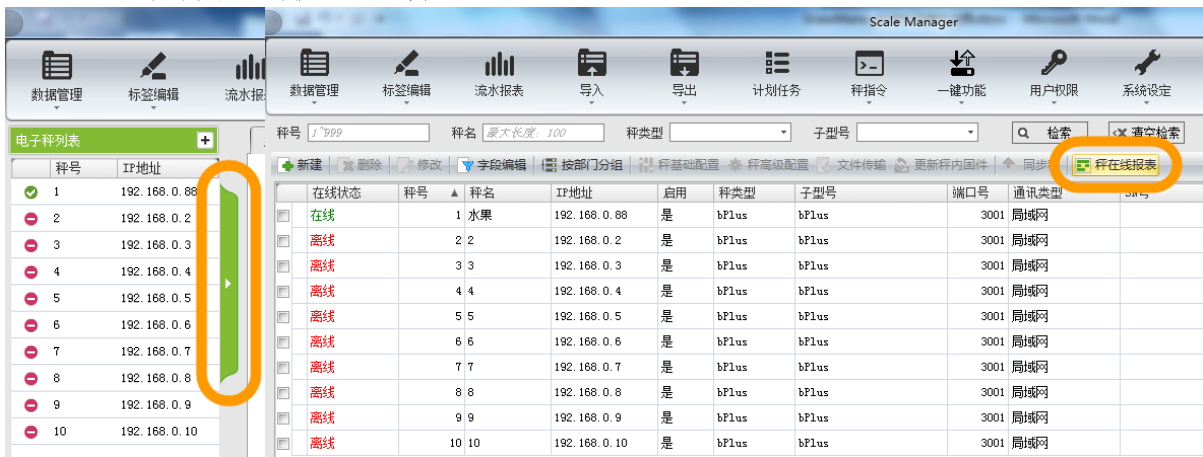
数据管理 标签编辑 流水报表

电子秤列表

| 秤号 | IP地址 |
|---|---|
| 1 | 192.168.0.88 |
| 2 | 192.168.0.2 |
| 3 | 192.168.0.3 |
| 4 | 192.168.0.4 |
| 5 | 192.168.0.5 |
| 6 | 192.168.0.6 |
| 7 | 192.168.0.7 |
| 8 | 192.168.0.8 |
| 9 | 192.168.0.9 |
| 10 | 192.168.0.10 |

Scale Manager

数据管理 标签编辑 流水报表 导入 导出 计划任务 秤指令 一键功能 用户权限 系统设定

秤号 1~999 秤名 最大长度: 100 秤类型 子型号 检索 清空检索

新建 删除 修改 字段编辑 按部门分组 秤基础配置 秤高级配置 文件传输 更新秤内固件 同步 秤在线报表

| 在线状态 | 秤号 | 秤名 | IP地址 | 启用 | 秤类型 | 子型号 | 端口号 | 通讯类型 | SN号 |
|---|---|---|---|---|---|---|---|---|---|
| 在线 | 1 | 水果 | 192.168.0.88 | 是 | bPlus | bPlus | 3001 | 局域网 | |
| 离线 | 2 | 2 | 192.168.0.2 | 是 | bPlus | bPlus | 3001 | 局域网 | |
| 离线 | 3 | 3 | 192.168.0.3 | 是 | bPlus | bPlus | 3001 | 局域网 | |
| 离线 | 4 | 4 | 192.168.0.4 | 是 | bPlus | bPlus | 3001 | 局域网 | |
| 离线 | 5 | 5 | 192.168.0.5 | 是 | bPlus | bPlus | 3001 | 局域网 | |
| 离线 | 6 | 6 | 192.168.0.6 | 是 | bPlus | bPlus | 3001 | 局域网 | |
| 离线 | 7 | 7 | 192.168.0.7 | 是 | bPlus | bPlus | 3001 | 局域网 | |
| 离线 | 8 | 8 | 192.168.0.8 | 是 | bPlus | bPlus | 3001 | 局域网 | |
| 离线 | 9 | 9 | 192.168.0.9 | 是 | bPlus | bPlus | 3001 | 局域网 | |
| 离线 | 10 | 10 | 192.168.0.10 | 是 | bPlus | bPlus | 3001 | 局域网 | |